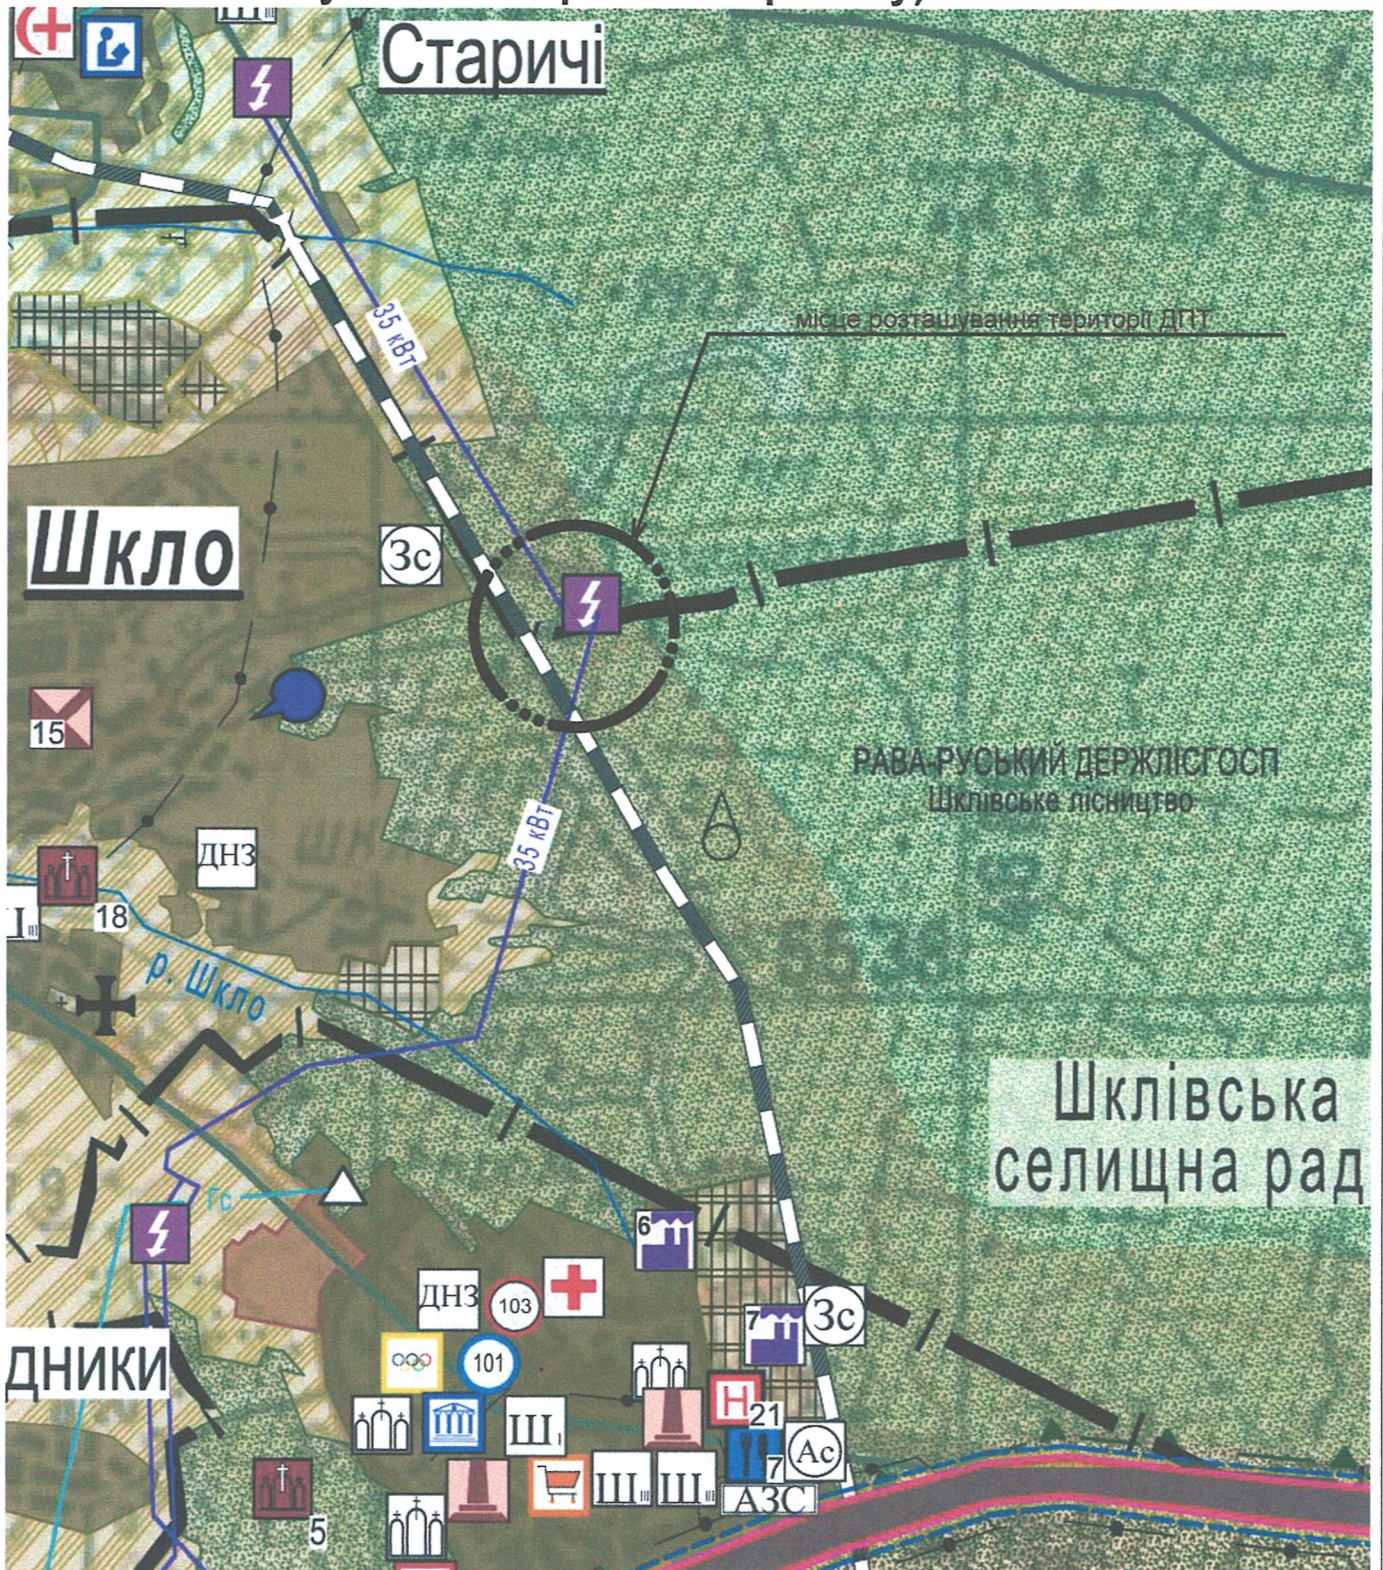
Старичі

місце розташування території ДПТ

35 кВт

Шкло

Зс

15

ДНЗ

18

р. Шкло

35 кВт

РАВА-РУСЬКИЙ ДЕРЖЛІСГОСП
Шклівське лісництво

Шклівська
селищна рад

Гс

6

ДНЗ

103

7

Зс

ДНИКИ

101

Ш

Н

21

7

Ас

5

Ш

Ш

АЗС